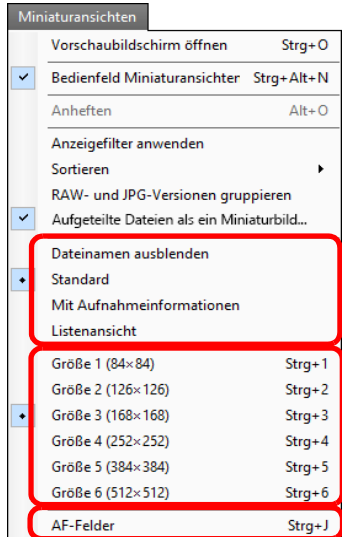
Miniaturansichten

Vorschaubildschirm öffnen Strg+O

Bedienfeld Miniaturansichter Strg+Alt+N

Anheften Alt+O

Anzeigefilter anwenden

Sortieren

RAW- und JPG-Versionen gruppieren

Aufgeteilte Dateien als ein Miniaturbild...

Dateinamen ausblenden

Standard

Mit Aufnahmeinformationen

Listenansicht

Größe 1 (84×84) Strg+1

Größe 2 (126×126) Strg+2

Größe 3 (168×168) Strg+3

Größe 4 (252×252) Strg+4

Größe 5 (384×384) Strg+5

Größe 6 (512×512) Strg+6

AF-Felder Strg+J